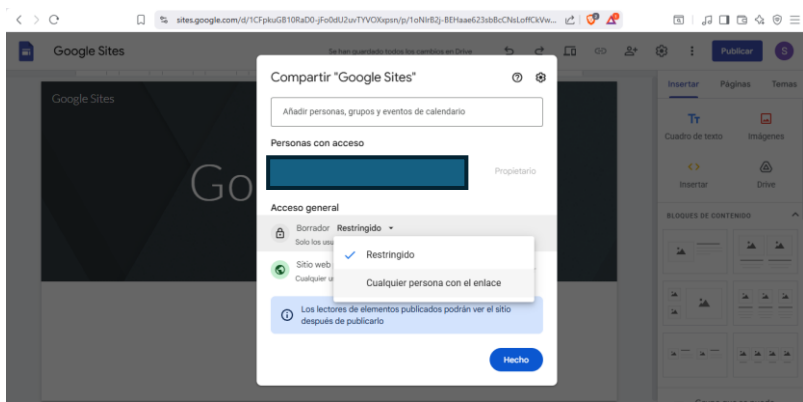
sites.google.com/d/1CFpkuGB10RaD0-jFo0dU2uvTYVOXxpsn/p/1oNlrB2j-BEHaae623sbBcCNsLoffCkVw...

Google Sites

Se han guardado todos los cambios en Drive

Publicar

S

Google Sites

Go

Compartir "Google Sites"

Añadir personas, grupos y eventos de calendario

Personas con acceso

Propietario

Acceso general

Borrador Restringido

Solo los usu

Restringido

Cualquier persona con el enlace

Sitio web

Cualquier u

Los lectores de elementos publicados podrán ver el sitio después de publicarlo

Hecho

Insertar

Páginas

Temas

Cuadro de texto

Imágenes

Insertar

Drive

BLOQUES DE CONTENIDO